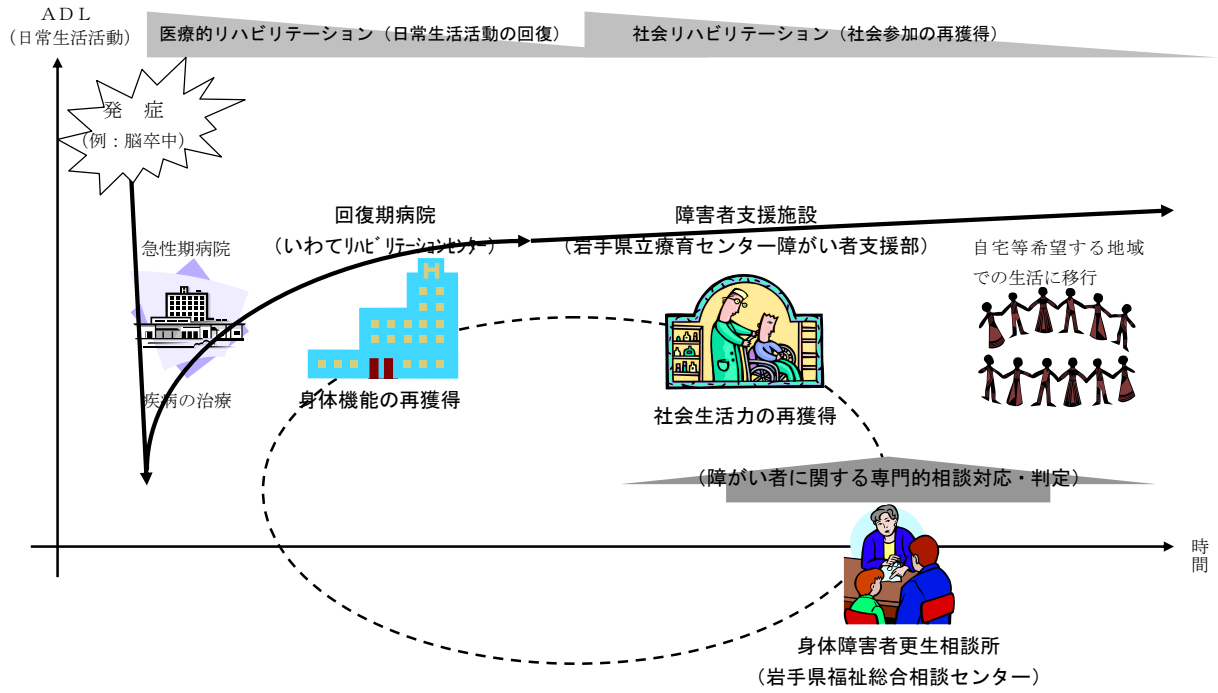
ADL
（日常生活活動）

医療的リハビリテーション（日常生活活動の回復）

社会リハビリテーション（社会参加の再獲得）

発　症
（例：脳卒中）

急性期病院

疾病の治療

回復期病院
（いわてﾘﾊﾋﾞﾘﾃｰｼｮﾝｾﾝﾀｰ）

H

身体機能の再獲得

障害者支援施設
（岩手県立療育センター障がい者支援部）

社会生活力の再獲得

自宅等希望する地域での生活に移行

（障がい者に関する専門的相談対応・判定）

時間

身体障害者更生相談所
（岩手県福祉総合相談センター）